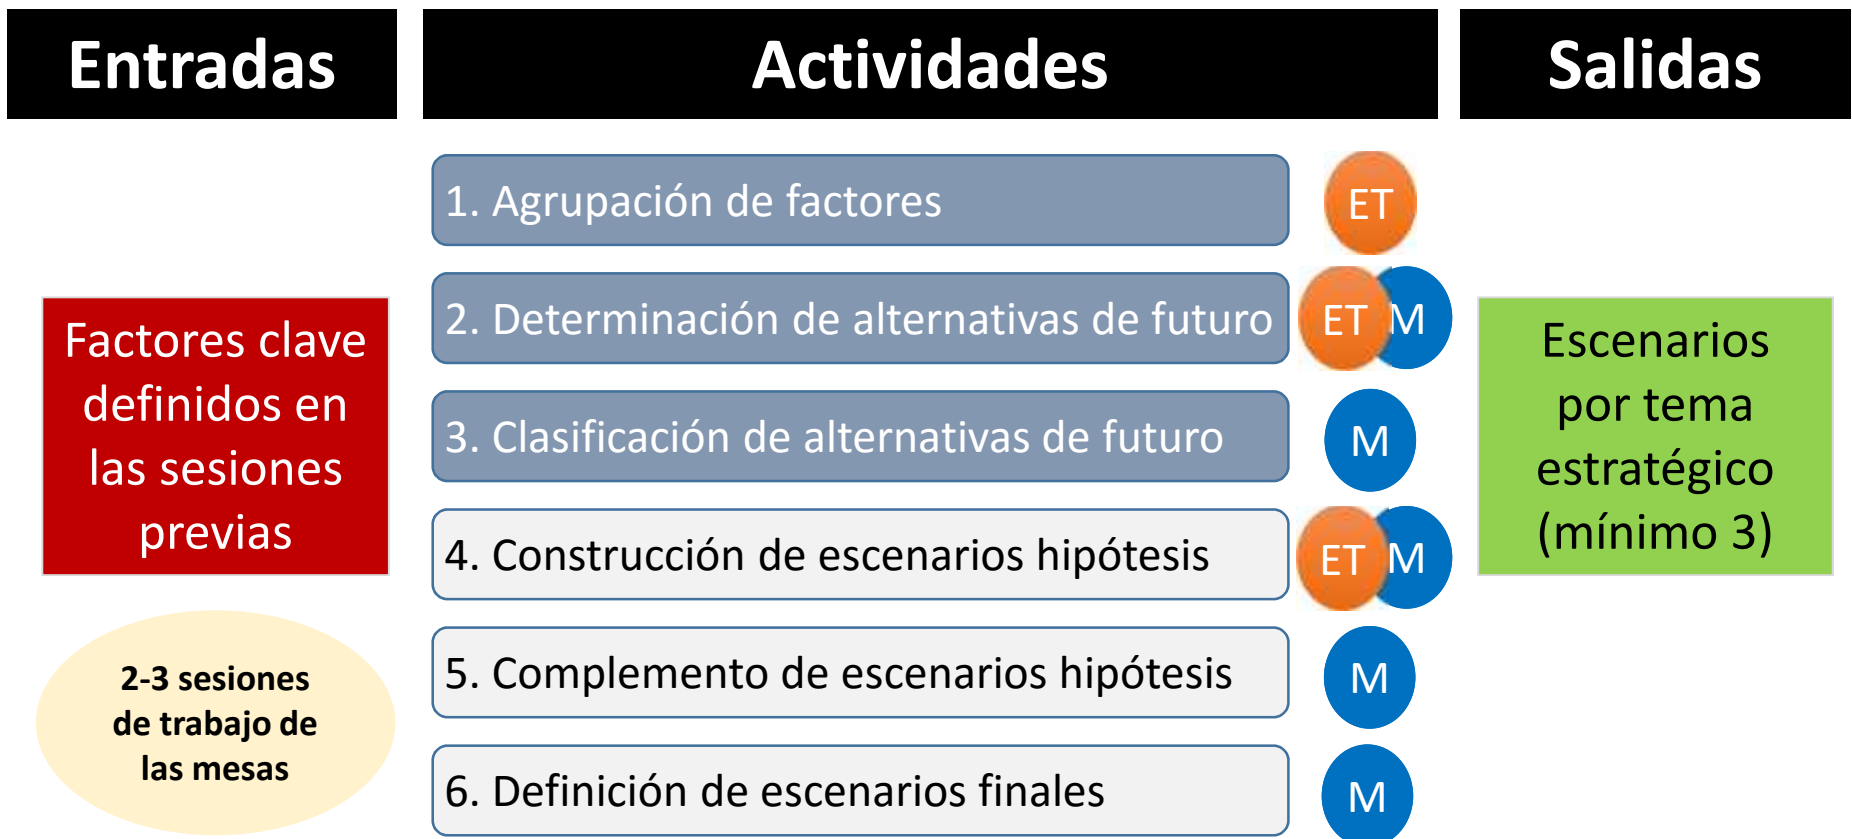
Entradas

Actividades

Salidas

1. Agrupación de factores

ET

2. Determinación de alternativas de futuro

ET M

3. Clasificación de alternativas de futuro

M

4. Construcción de escenarios hipótesis

ET M

5. Complemento de escenarios hipótesis

M

6. Definición de escenarios finales

M

Factores clave definidos en las sesiones previas

2-3 sesiones de trabajo de las mesas

Escenarios por tema estratégico (mínimo 3)